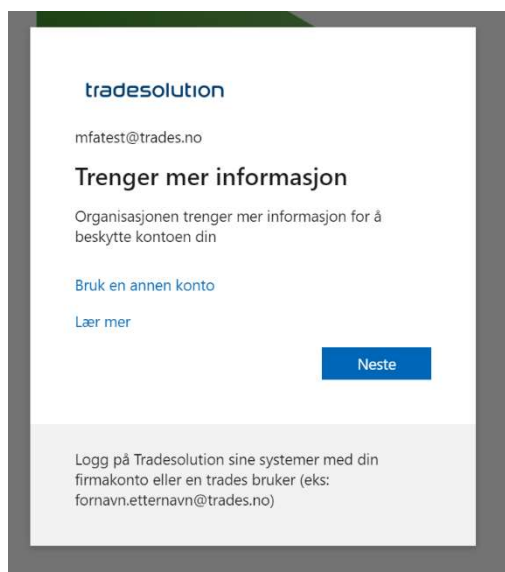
tradesolution

mfatest@trades.no

Trenger mer informasjon

Organisasjonen trenger mer informasjon for å beskytte kontoen din

Bruk en annen konto

Lær mer

Neste

Logg på Tradesolution sine systemer med din firmakonto eller en trades bruker (eks: fornavn.etternavn@trades.no)